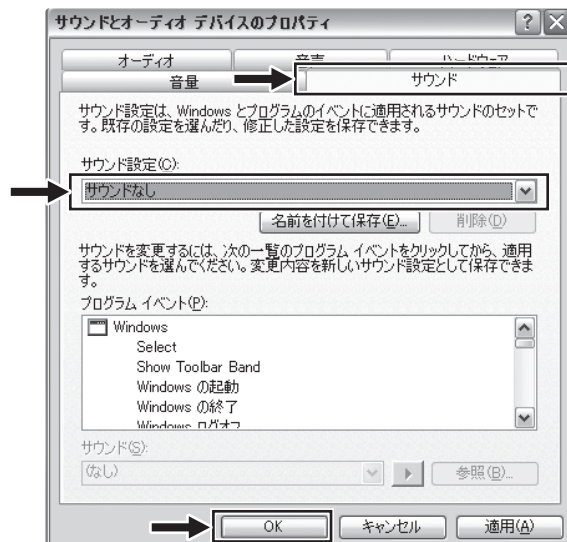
サウンドとオーディオ デバイスのプロパティ

オーディオ
音声
ハードウェア
音量
サウンド

サウンド設定は、Windows とプログラムのイベントに適用されるサウンドのセットです。既存の設定を選んだり、修正した設定を保存できます。

サウンド設定(C):

サウンドなし

名前を付けて保存(E)...
削除(D)

サウンドを変更するには、次の一覧のプログラム イベントをクリックしてから、適用するサウンドを選んでください。変更内容を新しいサウンド設定として保存できます。

プログラム イベント(P):

Windows
Select
Show Toolbar Band
Windows の起動
Windows の終了
Windows ログオフ

サウンド(S):
(なし)

参照(B)...

OK
キャンセル
適用(A)